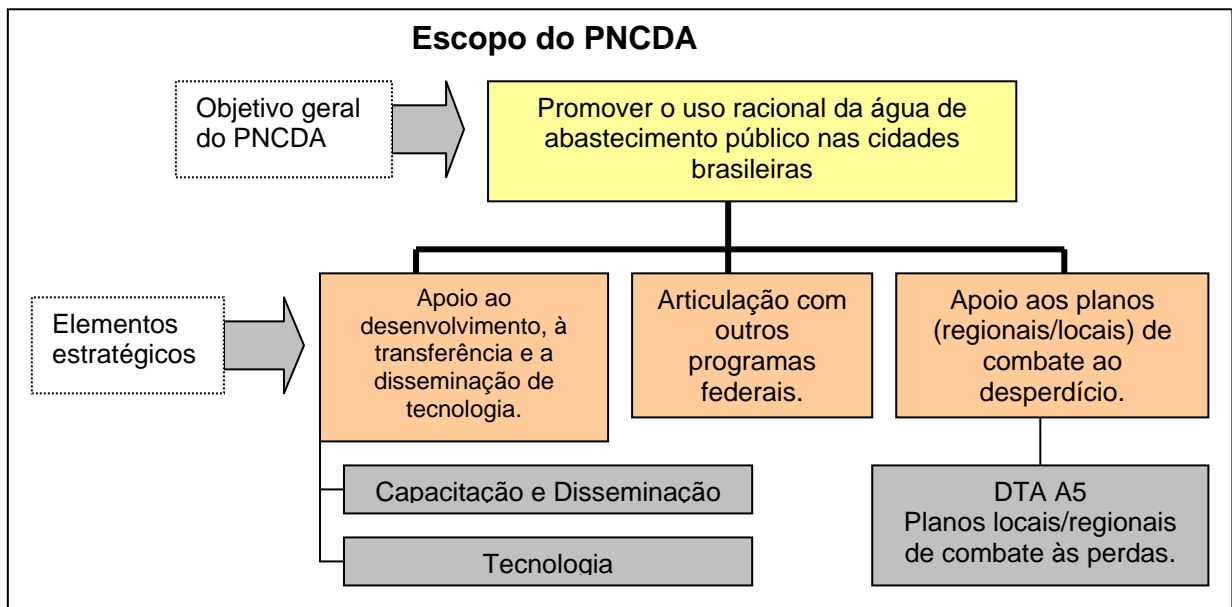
Escopo do PNCDA

Objetivo geral do PNCDA

Promover o uso racional da água de abastecimento público nas cidades brasileiras

Elementos estratégicos

Apoio ao desenvolvimento, à transferência e a disseminação de tecnologia.

Articulação com outros programas federais.

Apoio aos planos (regionais/locais) de combate ao desperdício.

Capacitação e Disseminação

Tecnologia

DTA A5
Planos locais/regionais de combate às perdas.